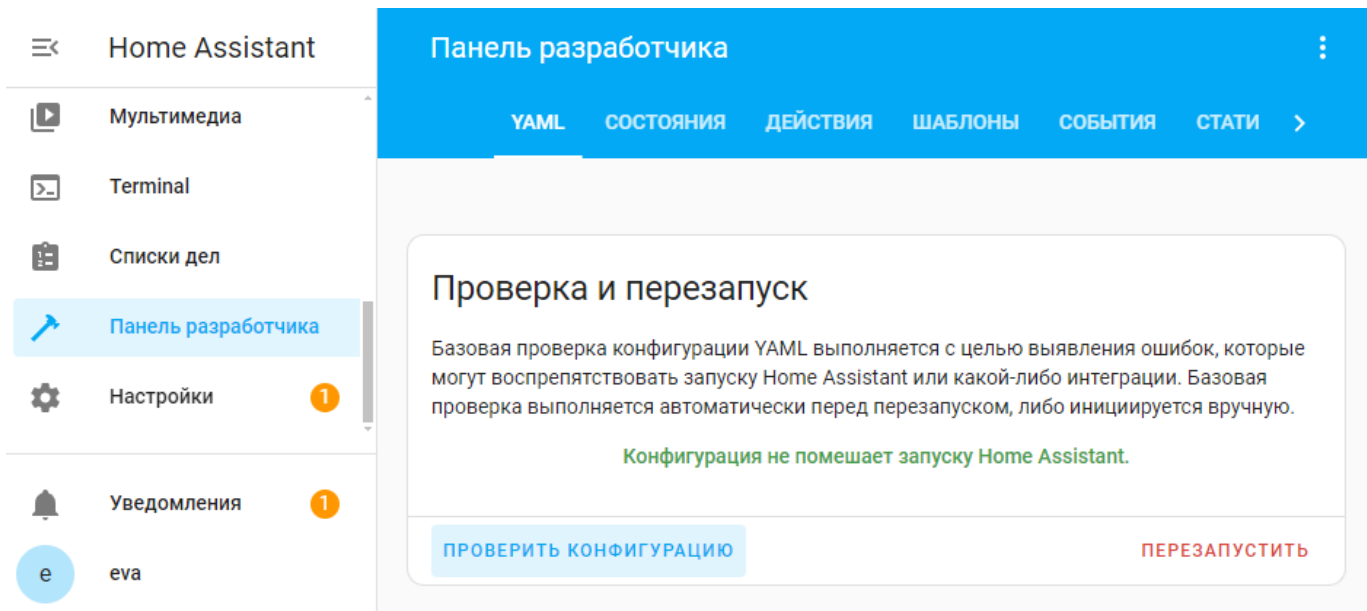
Home Assistant

Мультимедиа

Terminal

Списки дел

Панель разработчика

Настройки 1

Уведомления 1

e eva

Панель разработчика

YAML СОСТОЯНИЯ ДЕЙСТВИЯ ШАБЛОНЫ СОБЫТИЯ СТАТИ

Проверка и перезапуск

Базовая проверка конфигурации YAML выполняется с целью выявления ошибок, которые могут воспрепятствовать запуску Home Assistant или какой-либо интеграции. Базовая проверка выполняется автоматически перед перезапуском, либо инициируется вручную.

Конфигурация не помешает запуску Home Assistant.

ПРОВЕРИТЬ КОНФИГУРАЦИЮ

ПЕРЕЗАПУСТИТЬ